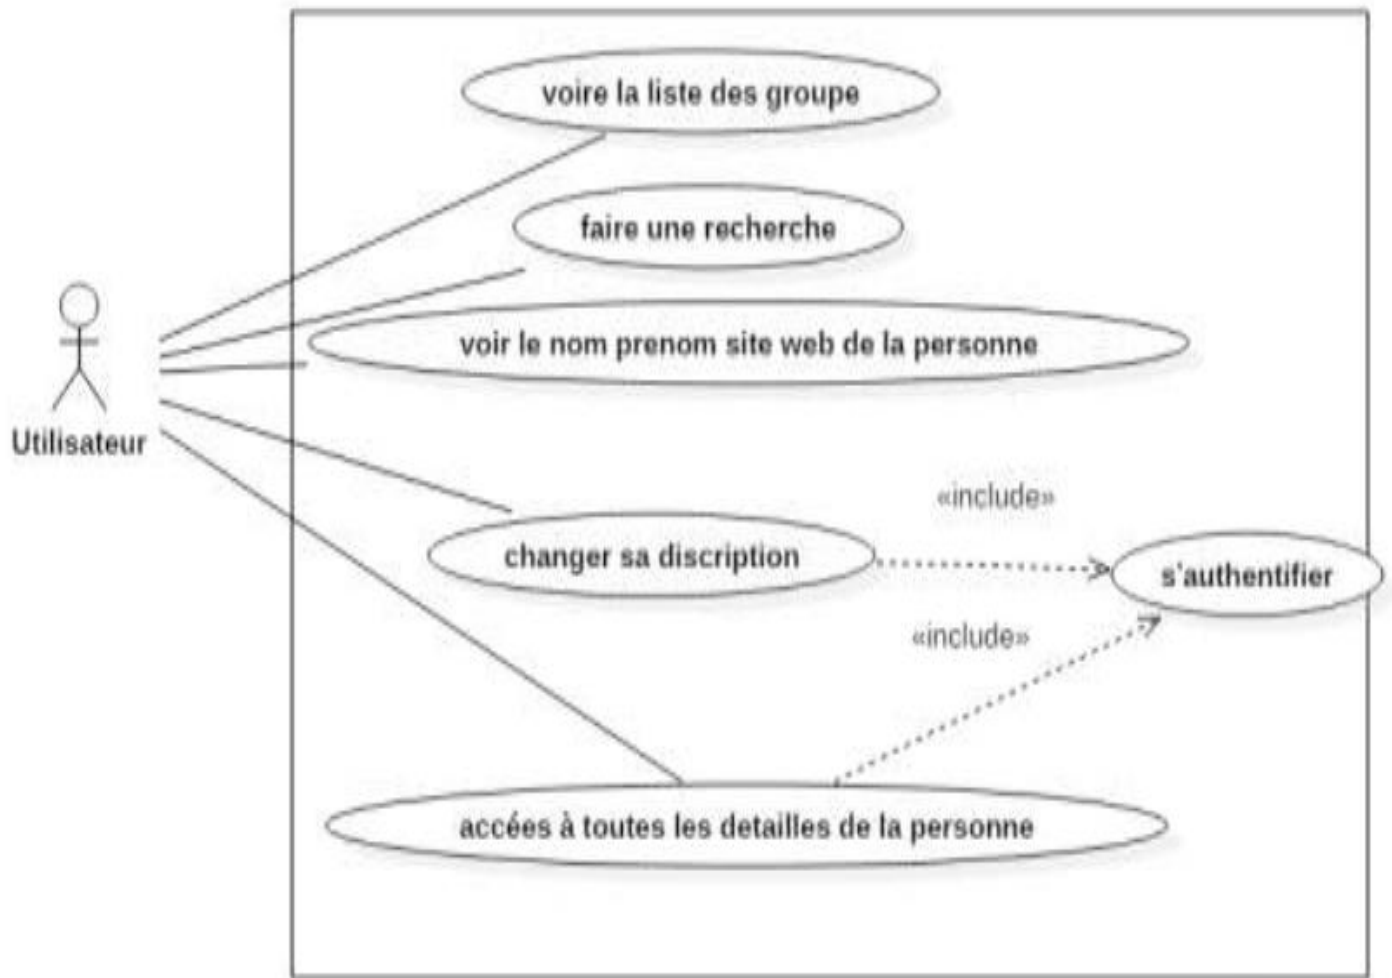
Utilisateur

voire la liste des groupe

faire une recherche

voir le nom prenom site web de la personne

«include»

changer sa discription

s'authentifier

«include»

accées à toutes les detailles de la personne